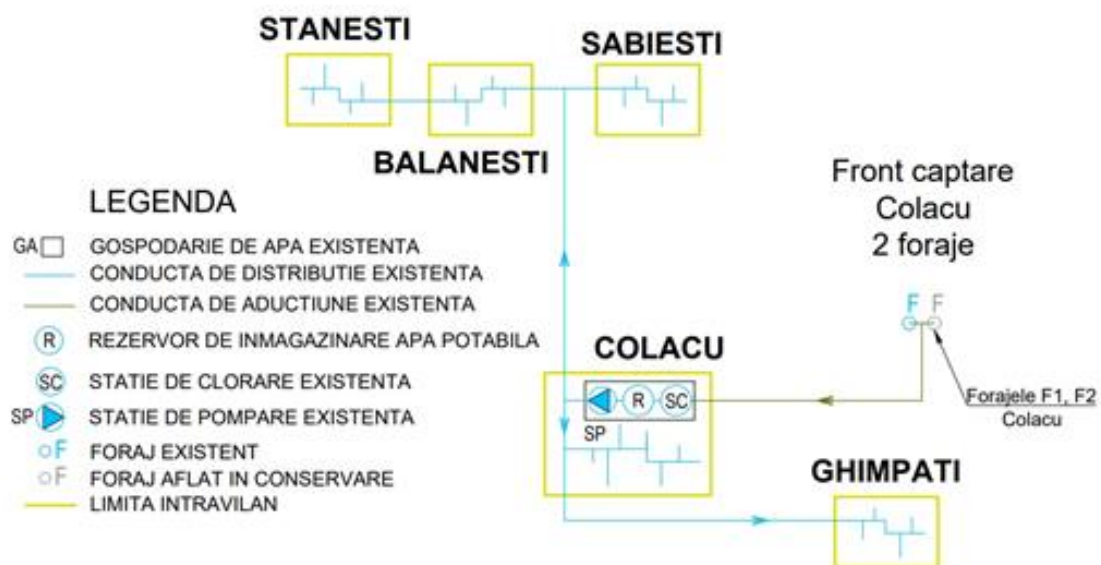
STANESTI

SABIESTI

BALANESTI

Front captare
Colacu
2 foraje

LEGENDA

GA GOSPODARIE DE APA EXISTENTA
CONDUCTA DE DISTRIBUTIE EXISTENTA
CONDUCTA DE ADUCTIUNE EXISTENTA
R REZERVOR DE INMAGAZINARE APA POTABILA
SC STATIE DE CLORARE EXISTENTA
SP STATIE DE POMPARE EXISTENTA
F FORAJ EXISTENT
F FORAJ AFLAT IN CONSERVARE
LIMITA INTRAVILAN

F F

COLACU

R SC

SP

Forajele F1, F2
Colacu

GHIMPATI